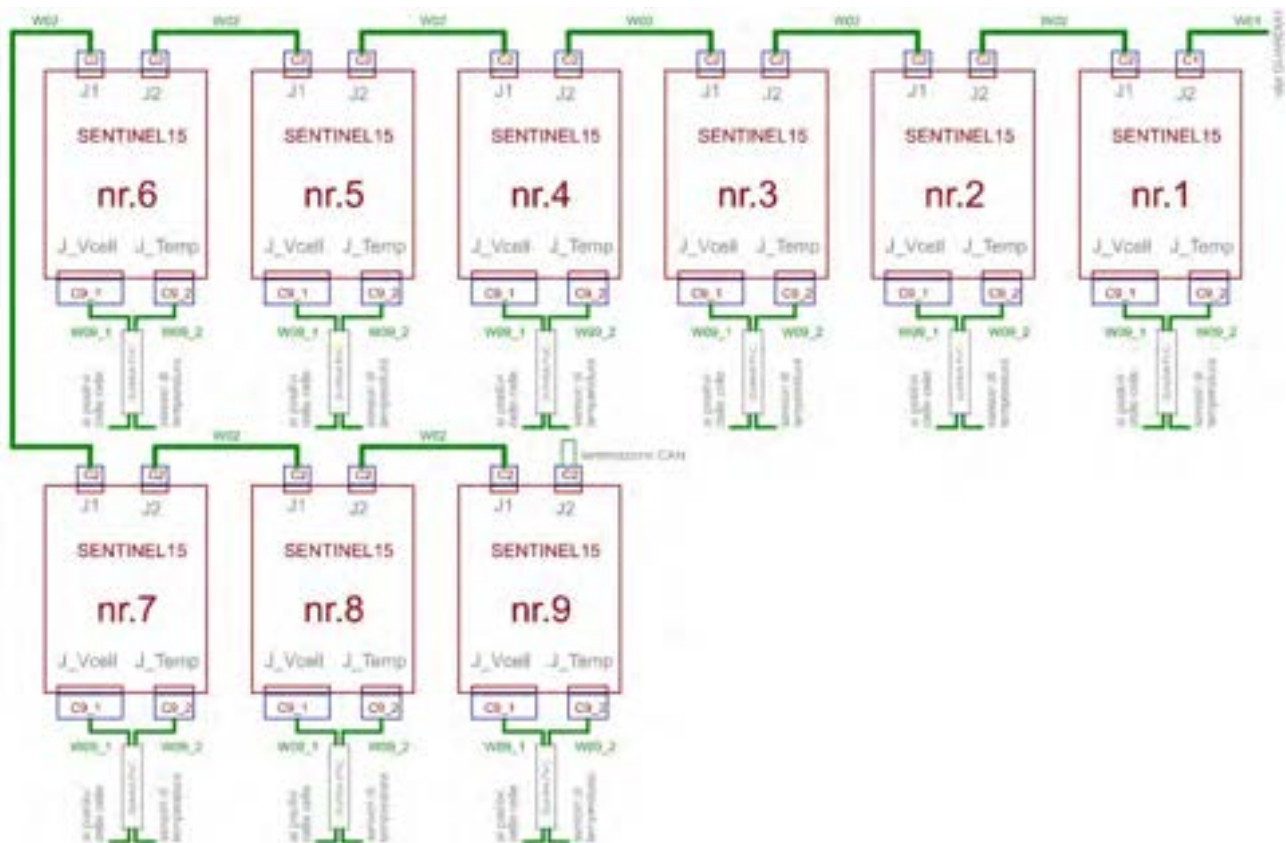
W02 W02 W02 W02 W02 W02 W01
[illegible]

C2 C2 C2 C2 C2 C2 C2 C2 C2 C2 C2 C1
J1 J2 J1 J2 J1 J2 J1 J2 J1 J2 J1 J2

SENTINEL15
nr.6
J_Vcell J_Temp
C9_1 C9_2
W09_1 W09_2
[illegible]

SENTINEL15
nr.5
J_Vcell J_Temp
C9_1 C9_2
W09_1 W09_2
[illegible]

SENTINEL15
nr.4
J_Vcell J_Temp
C9_1 C9_2
W09_1 W09_2
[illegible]

SENTINEL15
nr.3
J_Vcell J_Temp
C9_1 C9_2
W09_1 W09_2
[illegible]

SENTINEL15
nr.2
J_Vcell J_Temp
C9_1 C9_2
W09_1 W09_2
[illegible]

SENTINEL15
nr.1
J_Vcell J_Temp
C9_1 C9_2
W09_1 W09_2
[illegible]

W02 W02
terminazione CAN
C2 C2 C2 C2 C2 C2
J1 J2 J1 J2 J1 J2

SENTINEL15
nr.7
J_Vcell J_Temp
C9_1 C9_2
W09_1 W09_2
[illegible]

SENTINEL15
nr.8
J_Vcell J_Temp
C9_1 C9_2
W09_1 W09_2
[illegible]

SENTINEL15
nr.9
J_Vcell J_Temp
C9_1 C9_2
W09_1 W09_2
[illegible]